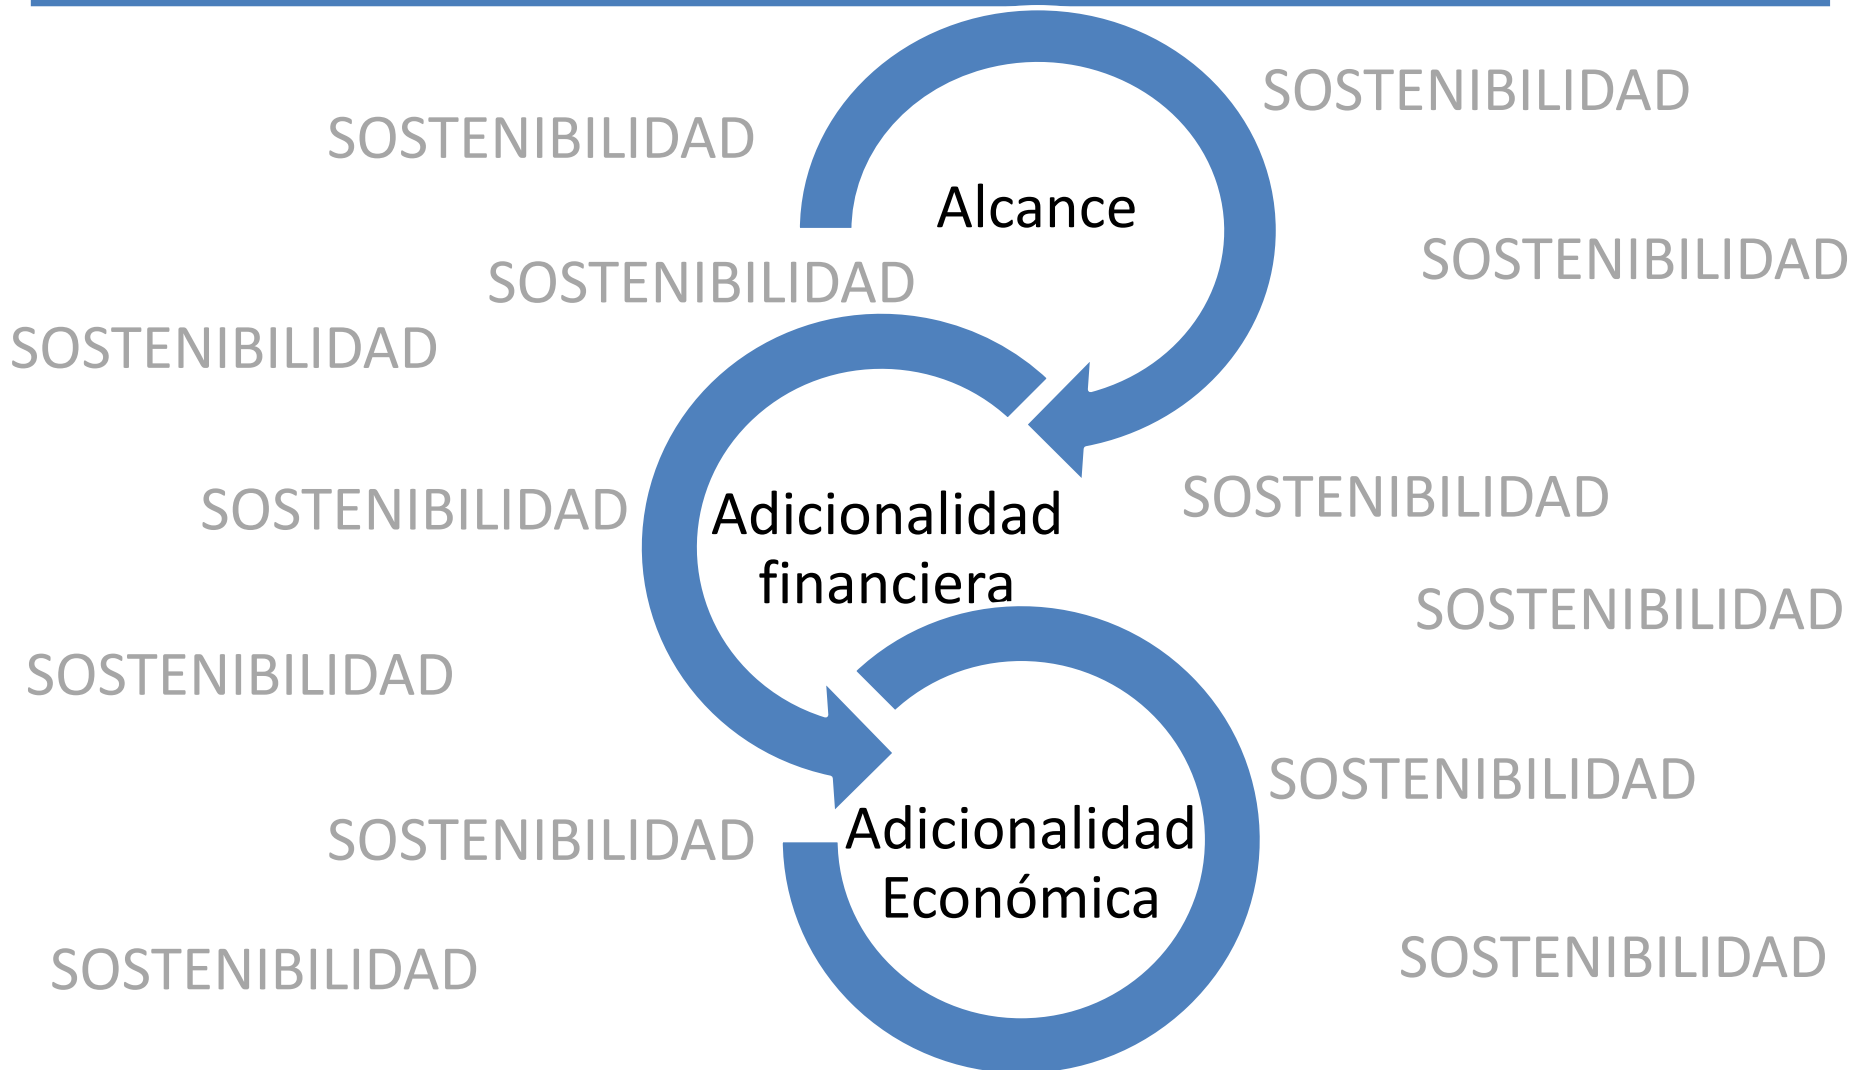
SOSTENIBILIDAD

SOSTENIBILIDAD

Alcance

SOSTENIBILIDAD

SOSTENIBILIDAD

SOSTENIBILIDAD

SOSTENIBILIDAD

Adicionalidad financiera

SOSTENIBILIDAD

SOSTENIBILIDAD

SOSTENIBILIDAD

SOSTENIBILIDAD

Adicionalidad Económica

SOSTENIBILIDAD

SOSTENIBILIDAD